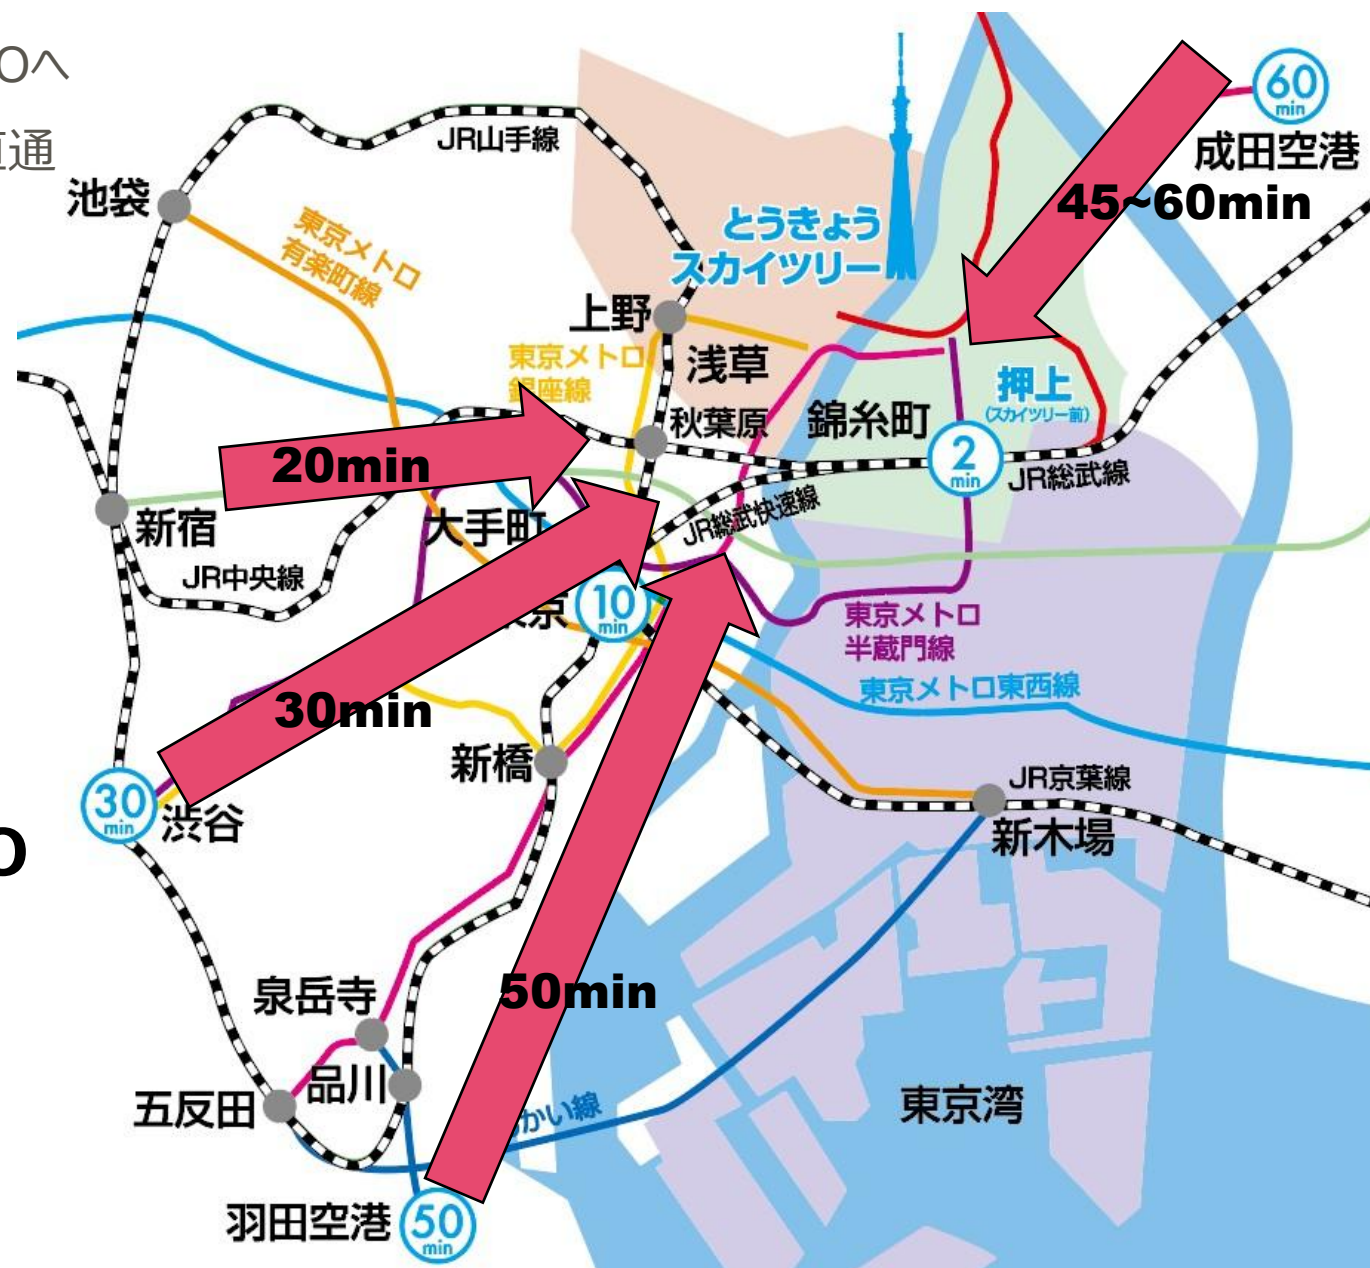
Oへ
直通
JR山手線
池袋
東京メトロ有楽町線
60 min
成田空港
45~60min
とうきょうスカイツリー
上野
東京メトロ銀座線
浅草
押上
(スカイツリー前)
秋葉原
錦糸町
20min
2 min
JR総武線
新宿
大手町
JR総武快速線
JR中央線
東京
10 min
東京メトロ半蔵門線
東京メトロ東西線
30min
新橋
JR京葉線
30 min
渋谷
新木場
O
50min
泉岳寺
品川
五反田
りんかい線
東京湾
羽田空港
50 min